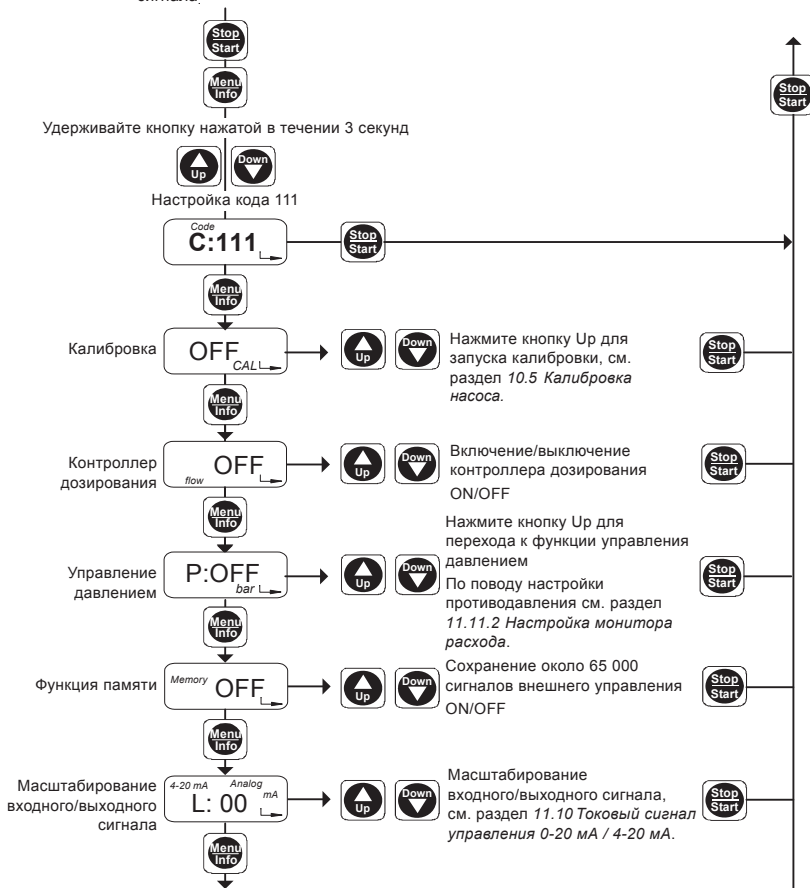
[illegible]

Stop
Start

Menu
Info

Удерживайте кнопку нажатой в течении 3 секунд

Up Down

Настройка кода 111

Code
C:111

Stop
Start

Stop
Start

Menu
Info

Калибровка

OFF
CAL

Up Down

Нажмите кнопку Up для запуска калибровки, см. раздел *10.5 Калибровка насоса.*

Stop
Start

Menu
Info

Контроллер дозирования

OFF
flow

Up Down

Включение/выключение контроллера дозирования ON/OFF

Stop
Start

Menu
Info

Управление давлением

P:OFF
bar

Up Down

Нажмите кнопку Up для перехода к функции управления давлением

По поводу настройки противодавления см. раздел *11.11.2 Настройка монитора расхода*.

Stop
Start

Menu
Info

Функция памяти

Memory
OFF

Up Down

Сохранение около 65 000 сигналов внешнего управления ON/OFF

Stop
Start

Menu
Info

Масштабирование входного/выходного сигнала

4-20 mA
Analog
L: 00
mA

Up Down

Масштабирование входного/выходного сигнала, см. раздел *11.10 Токовый сигнал управления 0-20 мА / 4-20 мА*.

Stop
Start

Menu
Info